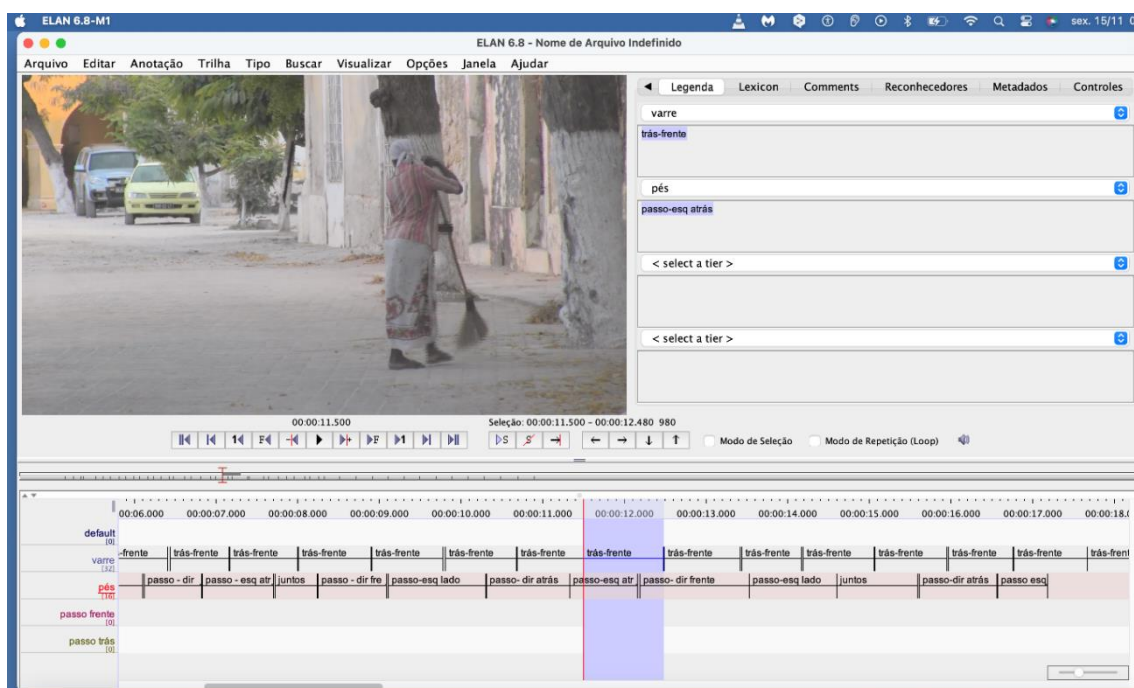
ELAN 6.8-M1

sex. 15/11

ELAN 6.8 - Nome de Arquivo Indefinido

Arquivo Editar Anotação Trilha Tipo Buscar Visualizar Opções Janela Ajudar

Legenda Lexicon Comments Reconhecedores Metadados Controles

varre
trás-frente

pés
passo-esq atrás

< select a tier >

< select a tier >

00:00:11.500

Seleção: 00:00:11.500 - 00:00:12.480 980

Modo de Seleção Modo de Repetição (Loop)

00:06.000 00:00:07.000 00:00:08.000 00:00:09.000 00:00:10.000 00:00:11.000 00:00:12.000 00:00:13.000 00:00:14.000 00:00:15.000 00:00:16.000 00:00:17.000 00:00:18.0

default [0]
varre [32]
pés [16]
passo frente [0]
passo trás [0]

-frente trás-frente trás-frente trás-frente trás-frente trás-frente trás-frente trás-frente trás-frente trás-frente trás-frente trás-frente trás-frente trás-frent

passo - dir passo - esq atr juntos passo - dir fre passo-esq lado passo- dir atrás passo-esq atr passo- dir frente passo-esq lado juntos passo-dir atrás passo esq